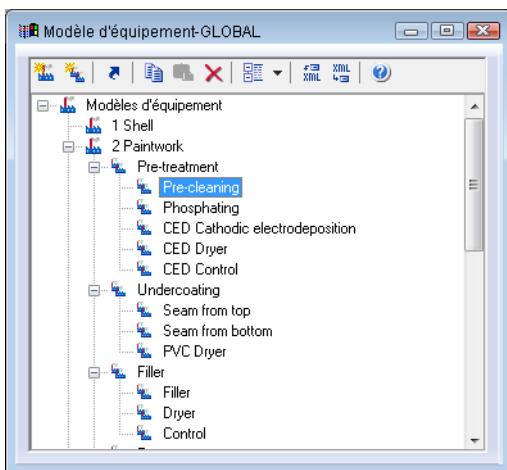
Modèle d'équipement-GLOBAL

XML XML

Modèles d'équipement
1 Shell
2 Paintwork
Pre-treatment
Pre-cleaning
Phosphating
CED Cathodic electrodeposition
CED Dryer
CED Control
Undercoating
Seam from top
Seam from bottom
PVC Dryer
Filler
Filler
Dryer
Control